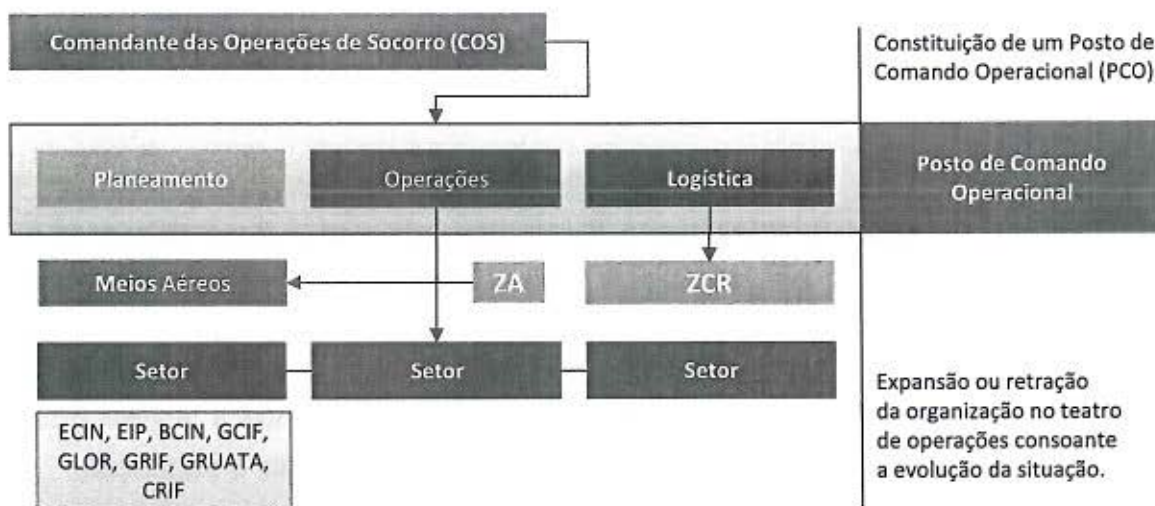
Comandante das Operações de Socorro (COS)

Constituição de um Posto de Comando Operacional (PCO)

Planeamento

Operações

Logística

Posto de Comando Operacional

Meios Aéreos

ZA

ZCR

Setor

Setor

Setor

ECIN, EIP, BCIN, GCIF, GLOR, GRIF, GRUATA, CRIF

Expansão ou retração da organização no teatro de operações consoante a evolução da situação.